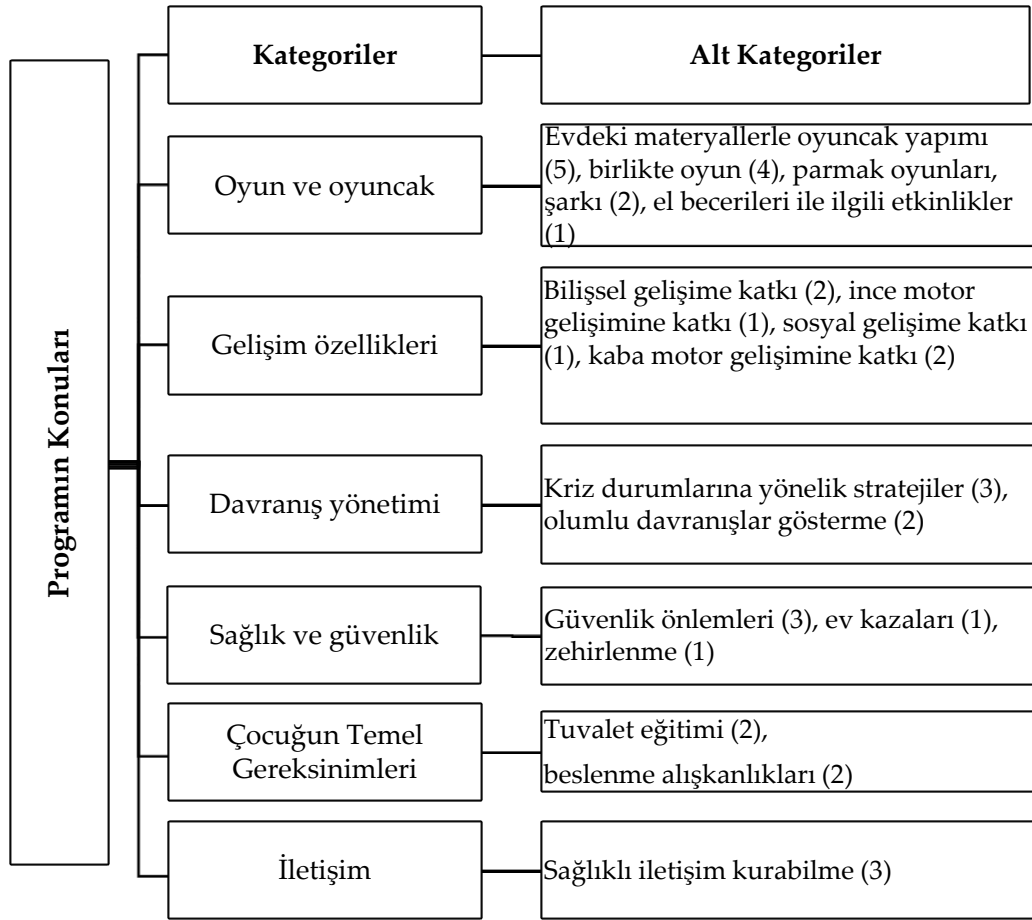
Programın Konuları

Kategoriler

Alt Kategoriler

Oyun ve oyuncak

Evdeki materyallerle oyuncak yapımı (5), birlikte oyun (4), parmak oyunları, şarkı (2), el becerileri ile ilgili etkinlikler (1)

Gelişim özellikleri

Bilişsel gelişime katkı (2), ince motor gelişimine katkı (1), sosyal gelişime katkı (1), kaba motor gelişimine katkı (2)

Davranış yönetimi

Kriz durumlarına yönelik stratejiler (3), olumlu davranışlar gösterme (2)

Sağlık ve güvenlik

Güvenlik önlemleri (3), ev kazaları (1), zehirlenme (1)

Çocuğun Temel Gereksinimleri

Tuvalet eğitimi (2),
beslenme alışkanlıkları (2)

İletişim

Sağlıklı iletişim kurabilme (3)